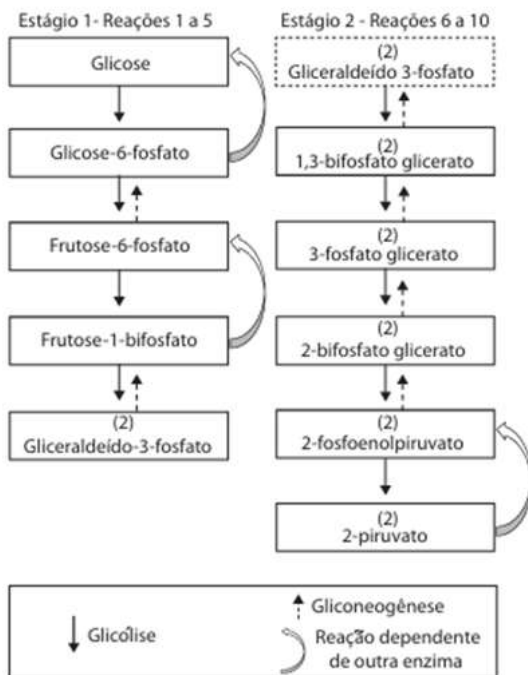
Estágio 1- Reações 1 a 5

Glicose

Glicose-6-fosfato

Frutose-6-fosfato

Frutose-1-bifosfato

(2)
Gliceraldeído-3-fosfato

Estágio 2 - Reações 6 a 10

(2)
Gliceraldeído 3-fosfato

(2)
1,3-bifosfato glicerato

(2)
3-fosfato glicerato

(2)
2-bifosfato glicerato

(2)
2-fosfoenolpiruvato

(2)
2-piruvato

Glicólise

Gliconeogênese

Reação dependente de outra enzima